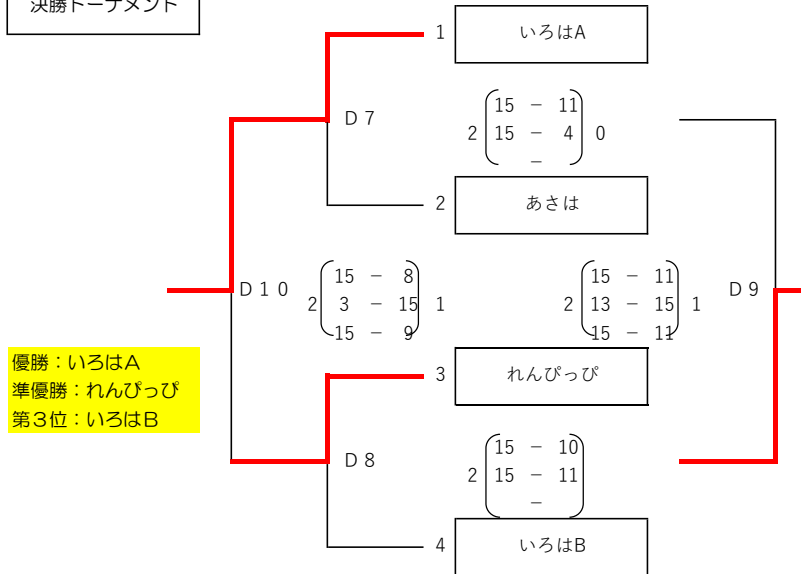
決勝トーナメント

1 いろはA

D７

2 $\begin{pmatrix} 15 & - & 11 \\ 15 & - & 4 \\ & - & \end{pmatrix}$ 0

2 あさは

D１０

2 $\begin{pmatrix} 15 & - & 8 \\ 3 & - & 15 \\ 15 & - & 9 \end{pmatrix}$ 1

2 $\begin{pmatrix} 15 & - & 11 \\ 13 & - & 15 \\ 15 & - & 11 \end{pmatrix}$ 1

D９

優勝：いろはA
準優勝：れんぴっぴ
第３位：いろはB

3 れんぴっぴ

D８

2 $\begin{pmatrix} 15 & - & 10 \\ 15 & - & 11 \\ & - & \end{pmatrix}$

4 いろはB